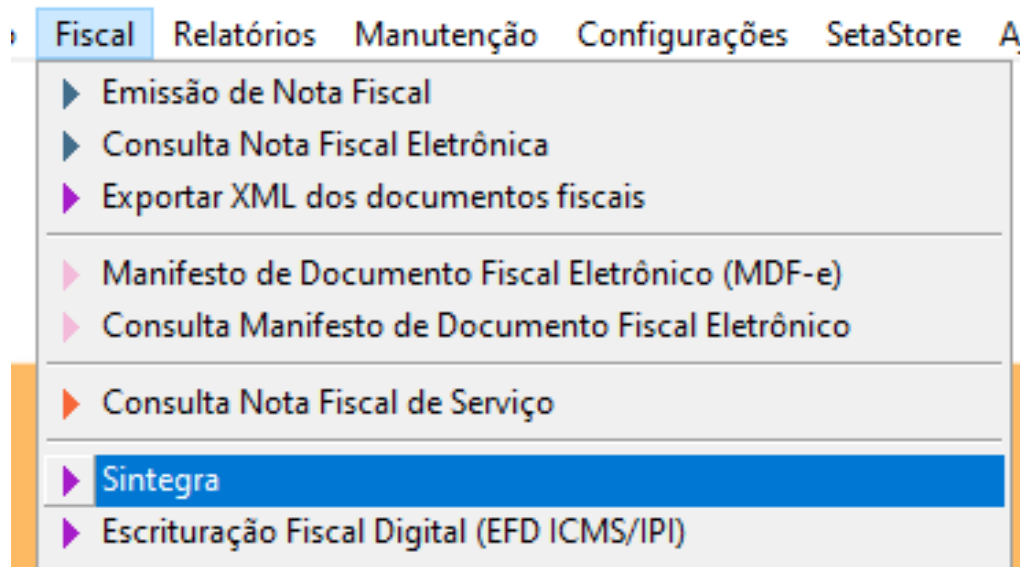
Fiscal Relatórios Manutenção Configurações SetaStore

Emissão de Nota Fiscal
Consulta Nota Fiscal Eletrônica
Exportar XML dos documentos fiscais

Manifesto de Documento Fiscal Eletrônico (MDF-e)
Consulta Manifesto de Documento Fiscal Eletrônico

Consulta Nota Fiscal de Serviço

Sintegra
Escrituração Fiscal Digital (EFD ICMS/IPI)